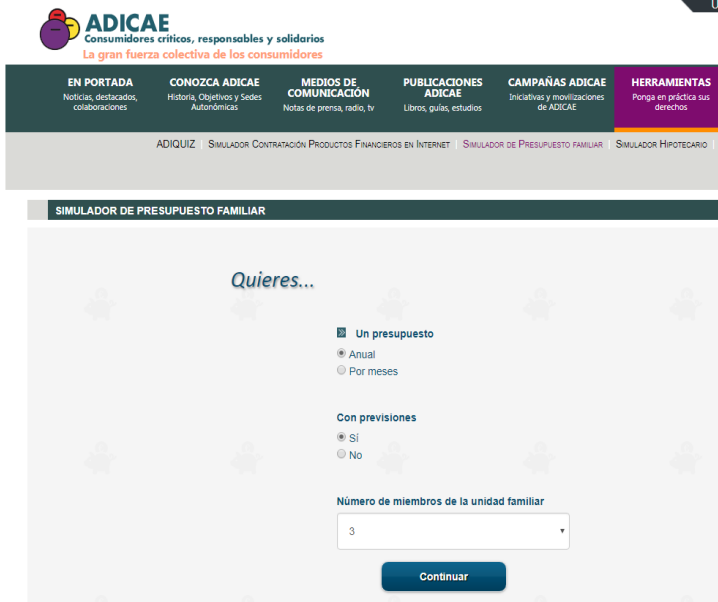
ADICAE
Consumidores críticos, responsables y solidarios
La gran fuerza colectiva de los consumidores

EN PORTADA
Noticias, destacados, colaboraciones

CONOZCA ADICAE
Historia, Objetivos y Sedes Autonómicas

MEDIOS DE COMUNICACIÓN
Notas de prensa, radio, tv

PUBLICACIONES ADICAE
Libros, guías, estudios

CAMPAÑAS ADICAE
Iniciativas y movilizaciones de ADICAE

HERRAMIENTAS
Ponga en práctica sus derechos

ADIQUIZ | Simulador Contratación Productos Financieros en Internet | Simulador de Presupuesto familiar | Simulador Hipotecario |

SIMULADOR DE PRESUPUESTO FAMILIAR

Quieres...

Un presupuesto
Anual
Por meses

Con previsiones
Sí
No

Número de miembros de la unidad familiar
3

Continuar